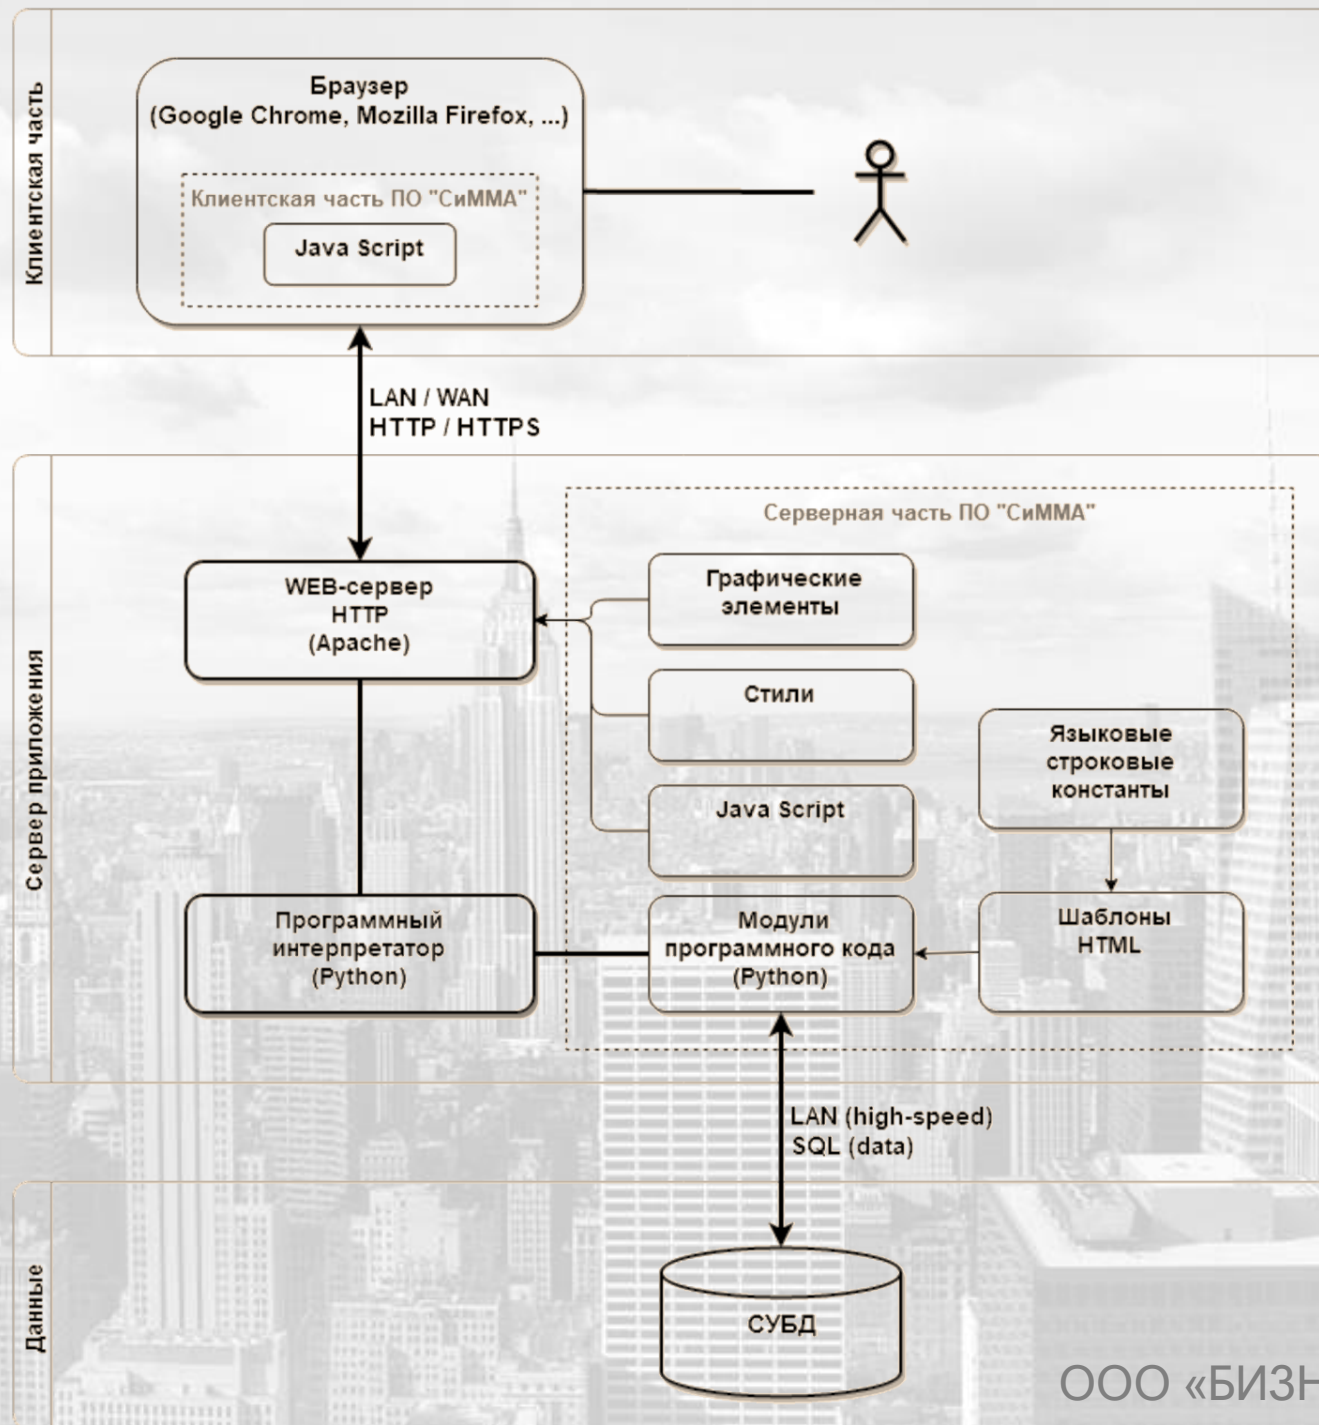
Клиентская часть

Браузер
(Google Chrome, Mozilla Firefox, ...)

Клиентская часть ПО "СиММА"

Java Script

LAN / WAN
HTTP / HTTPS

Сервер приложения

Серверная часть ПО "СиММА"

WEB-сервер
HTTP
(Apache)

Графические элементы

Стили

Java Script

Языковые строковые константы

Программный интерпретатор (Python)

Модули программного кода (Python)

Шаблоны HTML

LAN (high-speed)
SQL (data)

Данные

СУБД

ООО «БИЗН